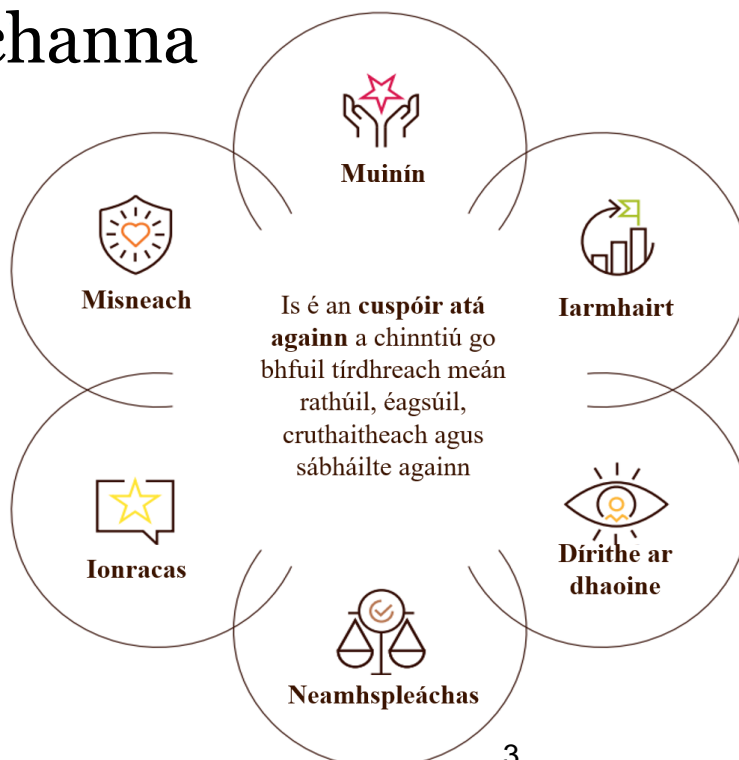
channa

Muinín

Misneach

Iarmhairt

Is é an **cuspóir atá againn** a chinntiú go bhfuil tírdhreach meán rathúil, éagsúil, cruthaitheach agus sábháilte againn

Ionracas

Dírithe ar dhaoine

Neamhspleáchas

3